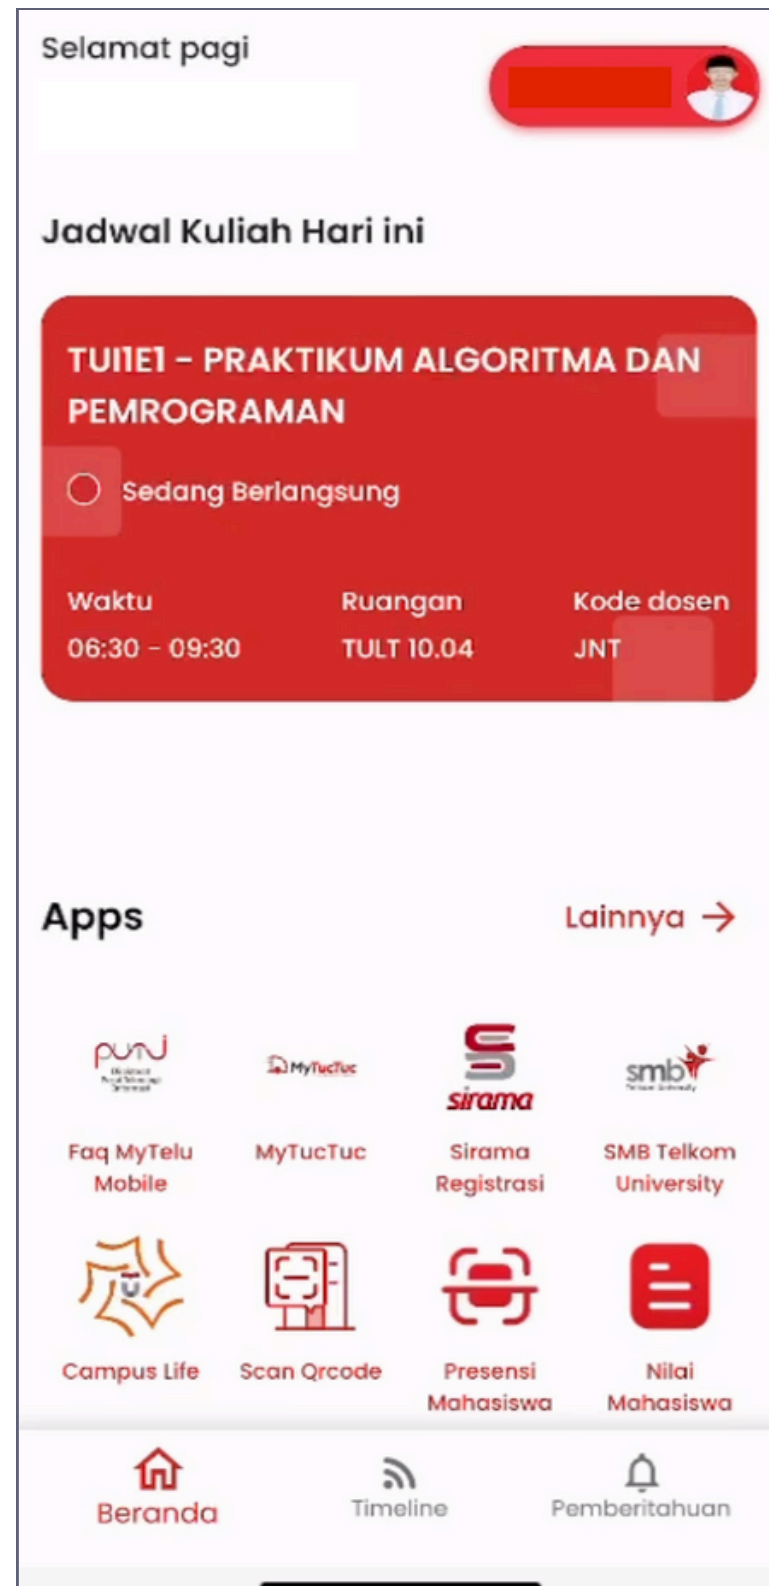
Selamat pagi

Jadwal Kuliah Hari ini

TU1E1 - PRAKTIKUM ALGORITMA DAN PEMROGRAMAN

Sedang Berlangsung

| Waktu | Ruangan | Kode dosen |
|---|---|---|
| 06:30 - 09:30 | TULT 10.04 | JNT |

Apps

Lainnya →

punj

MyTucTuc

sirama

smb

Faq MyTelu Mobile

MyTucTuc

Sirama Registrasi

SMB Telkom University

Campus Life

Scan Qrcode

Presensi Mahasiswa

Nilai Mahasiswa

Beranda

Timeline

Pemberitahuan